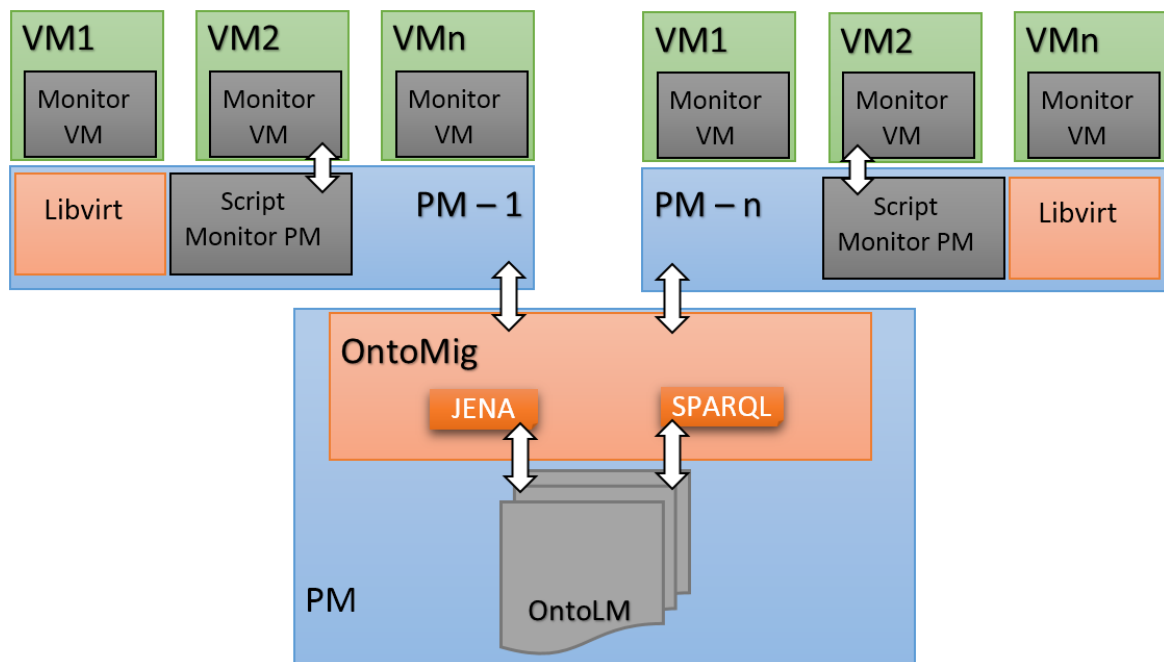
VM1

Monitor VM

VM2

Monitor VM

VMn

Monitor VM

Libvirt

Script Monitor PM

PM – 1

VM1

Monitor VM

VM2

Monitor VM

VMn

Monitor VM

PM – n

Script Monitor PM

Libvirt

OntoMig

JENA

SPARQL

PM

OntoLM